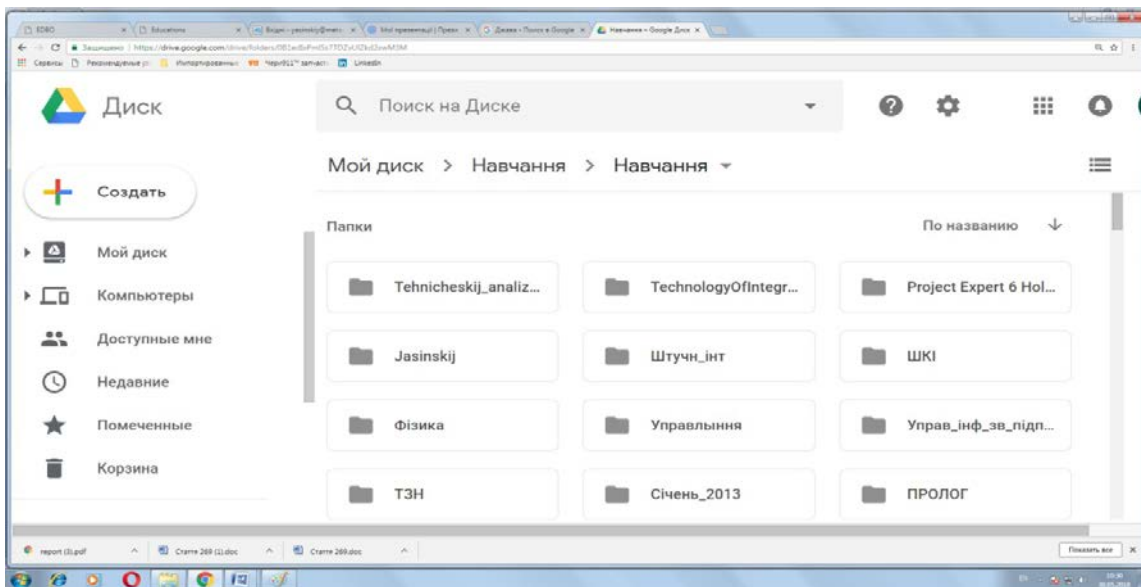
Диск

Поиск на Диске

Мой диск > Навчання > Навчання

Создать

Мой диск

Компьютеры

Доступные мне

Недавние

Помеченные

Корзина

Папки

По названию

Tehnicheskij_analiz...

TechnologyOfIntegr...

Project Expert 6 Hol...

Jasinskij

Штучн_інт

ШКІ

Фізика

Управлиння

Управ_інф_зв_підп...

ТЗН

Січень_2013

ПРОЛОГ

report (3).pdf

Статте 269 (1).doc

Статте 269.doc

Показать все